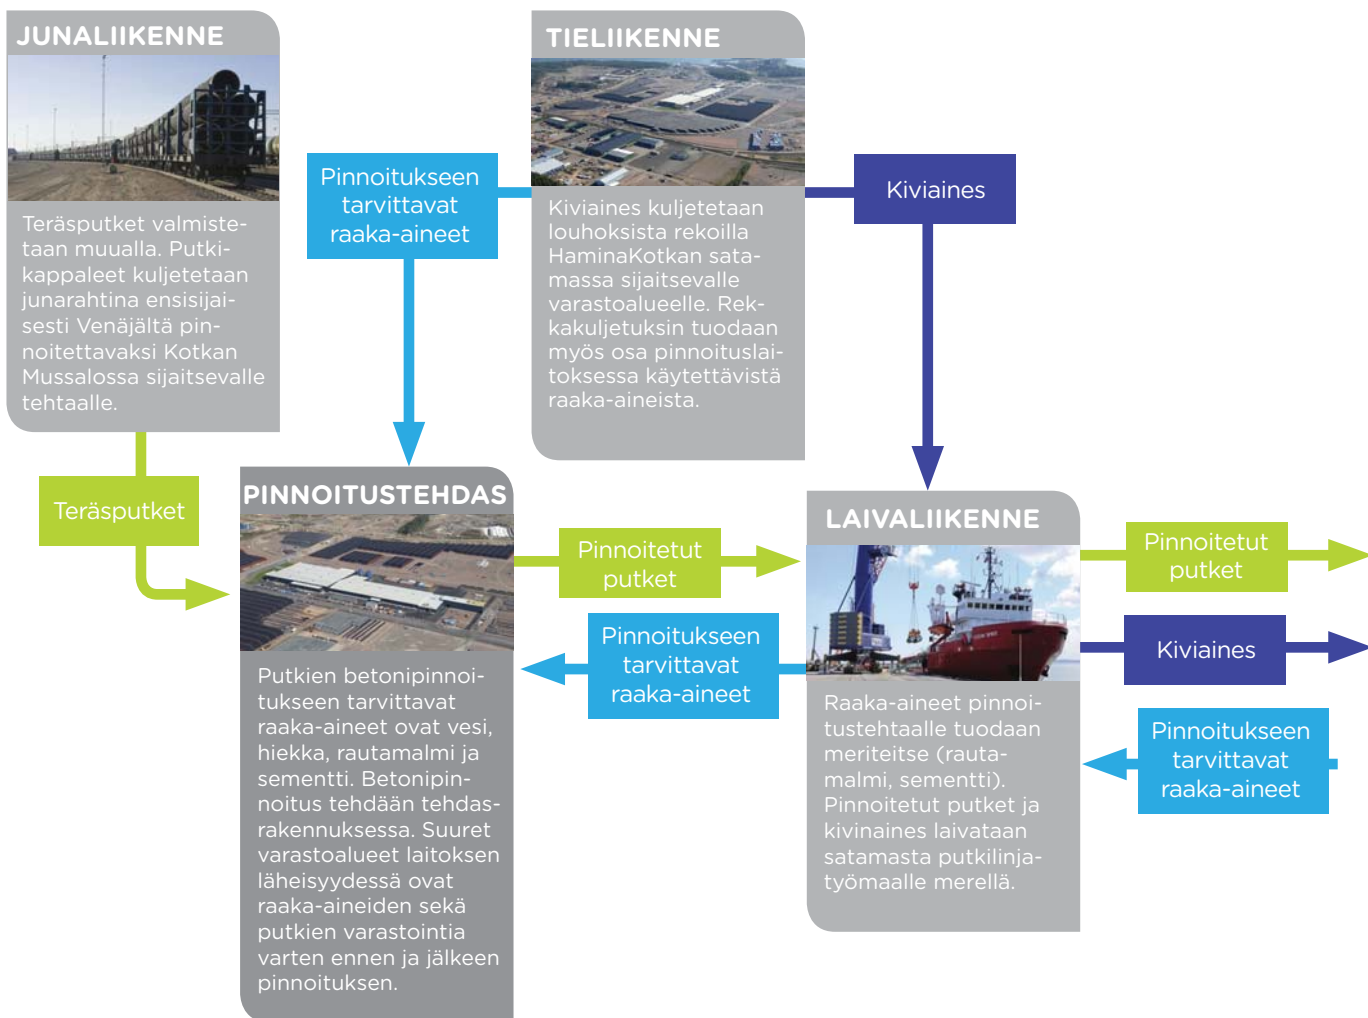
JUNALIIKENNE

Teräsputket valmistetaan muualla. Putkikappaleet kuljetetaan junarahtina ensisijaisesti Venäjältä pinnoitettavaksi Kotkan Mussalossa sijaitsevalle tehtaalle.

Pinnoitukseen tarvittavat raaka-aineet

TIELIIKENNE

Kiviaines kuljetetaan louhoksista rekoilla HaminaKotkan satamassa sijaitsevalle varastoalueelle. Rekkakuljetuksin tuodaan myös osa pinnoituslaitoksessa käytettävistä raaka-aineista.

Kiviaines

Teräsputket

PINNOITUSTEHDAS

Putkien betonipinnoitukseen tarvittavat raaka-aineet ovat vesi, hiekka, rautamalmi ja sementti. Betonipinnoitus tehdään tehdasrakennuksessa. Suuret varastoalueet laitoksen läheisyydessä ovat raaka-aineiden sekä putkien varastointia varten ennen ja jälkeen pinnoituksen.

Pinnoitetut putket

Pinnoitukseen tarvittavat raaka-aineet

LAIVALIIKENNE

Raaka-aineet pinnoitustehtaalle tuodaan meriteitse (rautamalmi, sementti). Pinnoitetut putket ja kivinaines laivataan satamasta putkilinjatyömaalle merellä.

Pinnoitetut putket

Kiviaines

Pinnoitukseen tarvittavat raaka-aineet